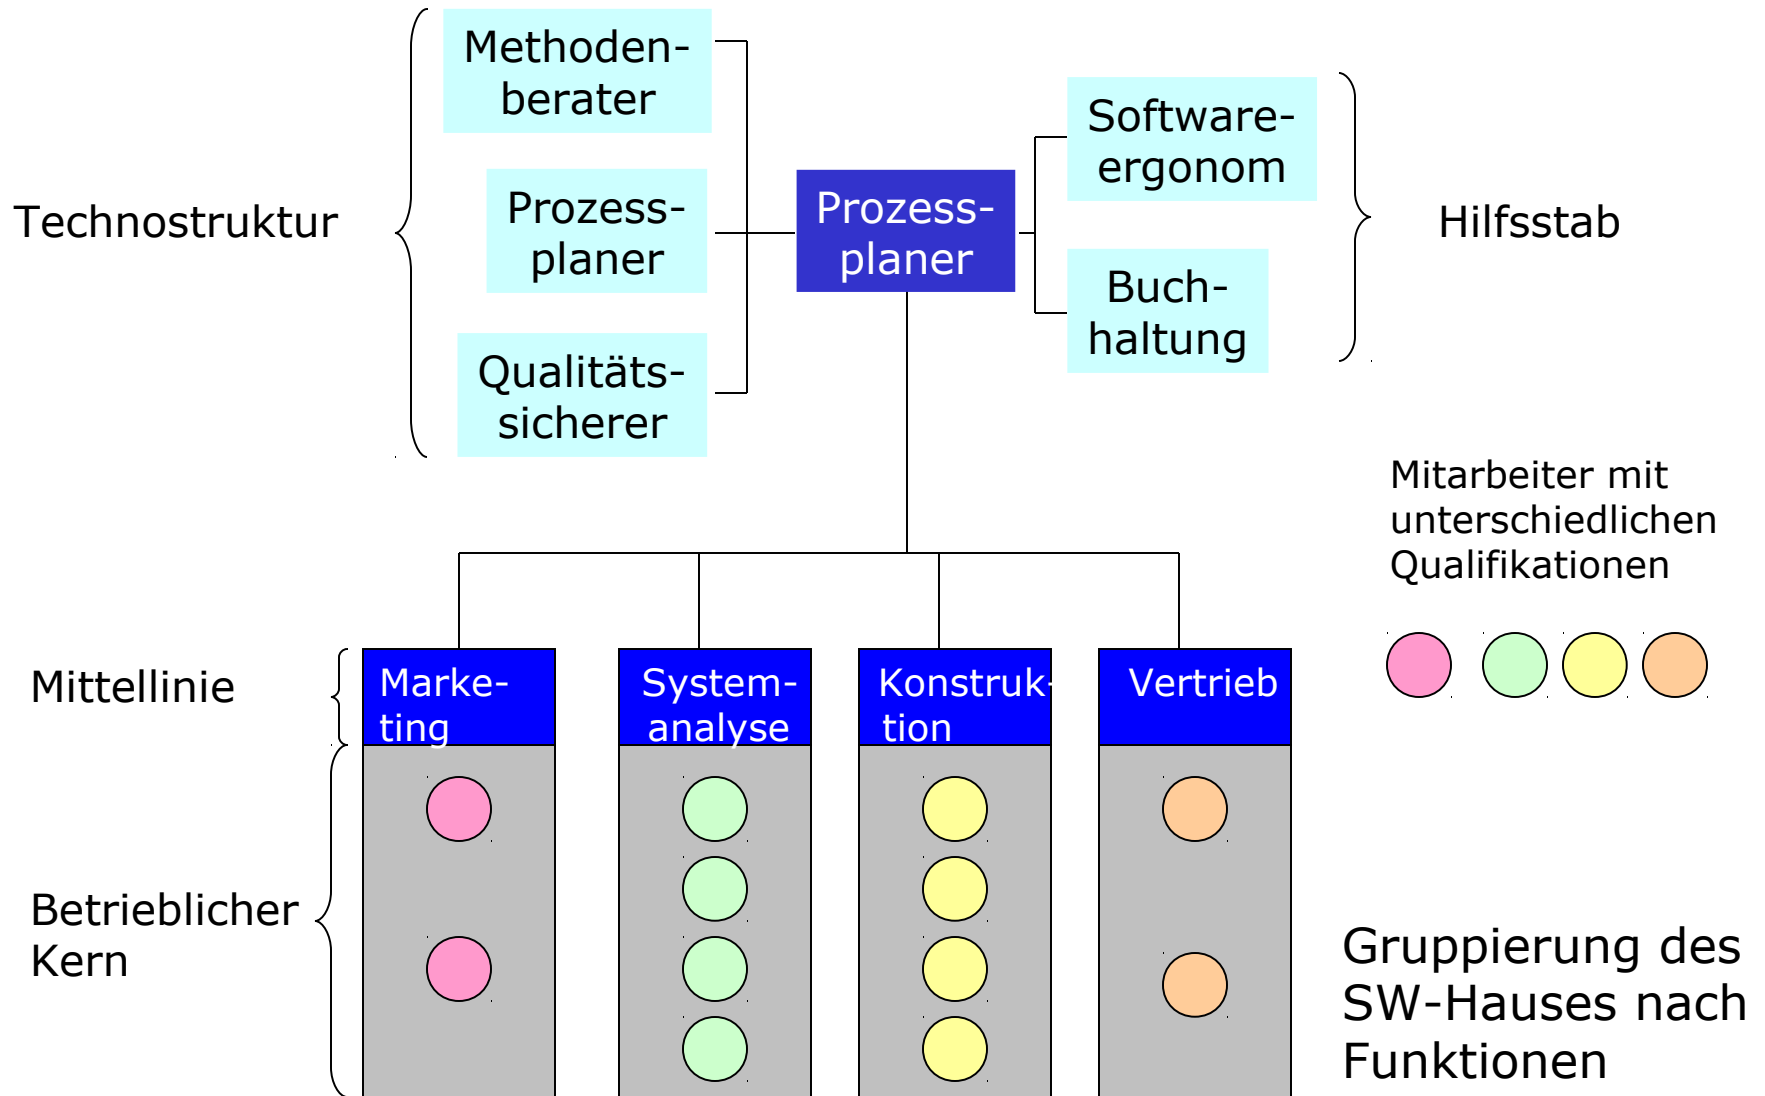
Technostruktur

Methodenberater

Prozessplaner

Qualitätssicherer

Prozessplaner

Softwareergonom

Buchhaltung

Hilfsstab

Mitarbeiter mit unterschiedlichen Qualifikationen

Mittellinie

Marketing

Systemanalyse

Konstruktion

Vertrieb

Betrieblicher Kern

Gruppierung des SW-Hauses nach Funktionen